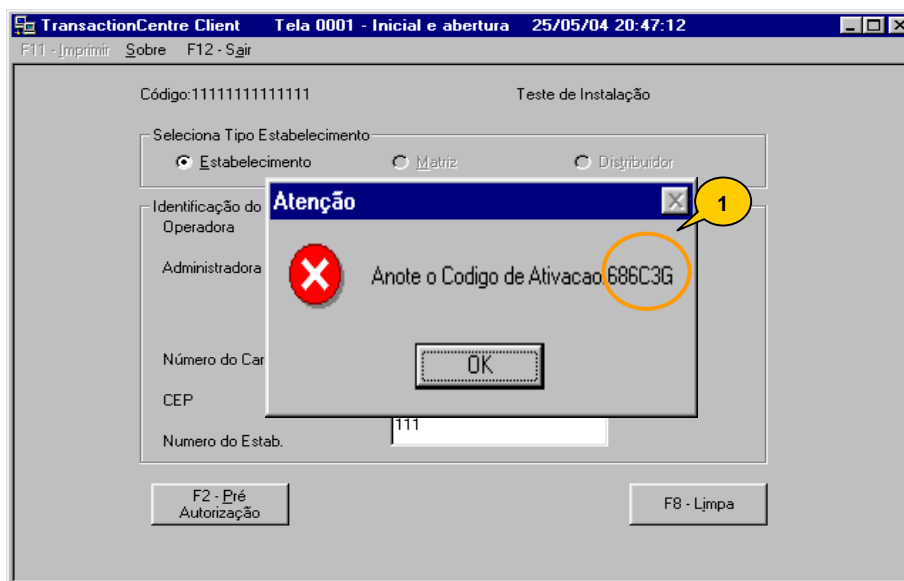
TransactionCentre Client Tela 0001 - Inicial e abertura 25/05/04 20:47:12

F11 - Imprimir Sobre F12 - Sair

Código:11111111111111

Teste de Instalação

Seleciona Tipo Estabelecimento

Estabelecimento

Matriz

Distribuidor

Identificação do

Operadora

Administradora

Número do Car

CEP

Numero do Estab.

111

Atenção

Anote o Codigo de Ativacao 686C3G

OK

1

F2 - Pré Autorização

F8 - Limpa